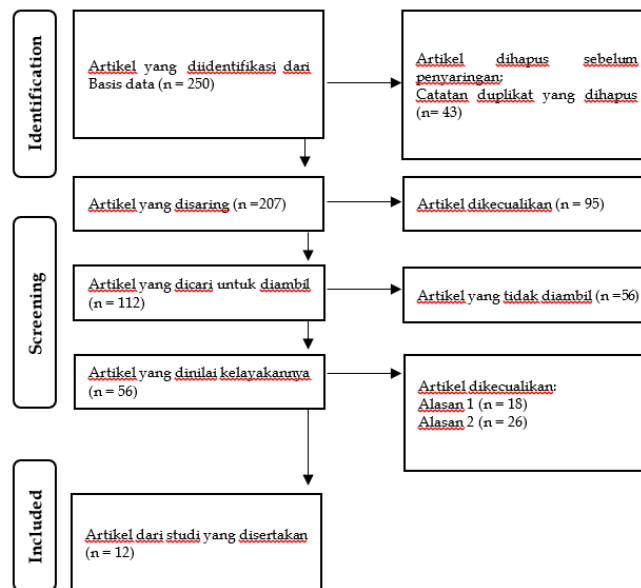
Identification

Artikel yang diidentifikasi dari Basis data (n = 250)

Artikel dihapus sebelum penyaringan:
Catatan duplikat yang dihapus (n= 43)

Artikel yang disaring (n =207)

Artikel dikecualikan (n = 95)

Screening

Artikel yang dicari untuk diambil (n = 112)

Artikel yang tidak diambil (n =56)

Artikel yang dinilai kelayakannya (n = 56)

Artikel dikecualikan:
Alasan 1 (n = 18)
Alasan 2 (n = 26)

Included

Artikel dari studi yang disertakan (n = 12)